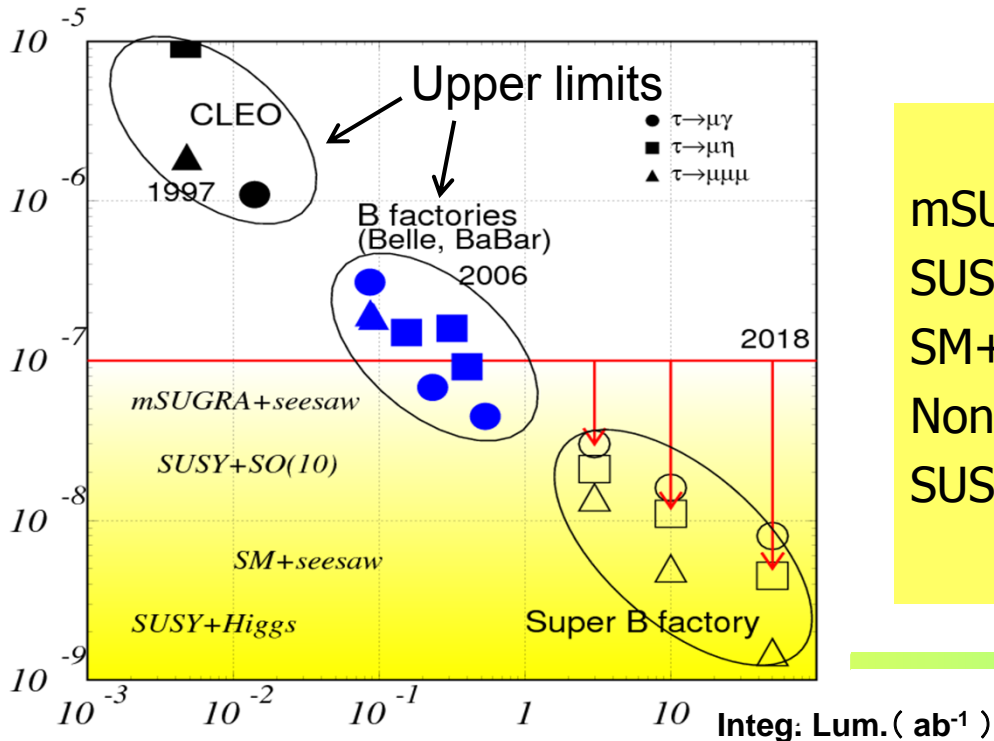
$10^{-5}$

$10^{-6}$

$10^{-7}$

$10^{-8}$

$10^{-9}$

Upper limits

CLEO

1997

$\tau\to\mu\gamma$

$\tau\to\mu\eta$

$\tau\to\mu\mu\mu$

B factories (Belle, BaBar)

2006

2018

mSUGRA+seesaw

SUSY+SO(10)

SM+seesaw

SUSY+Higgs

Super B factory

$10^{-3}$ $10^{-2}$ $10^{-1}$ $1$ $10$

Integ. Lum. ( $ab^{-1}$ )

mSU
SUS
SM+
Non
SUS